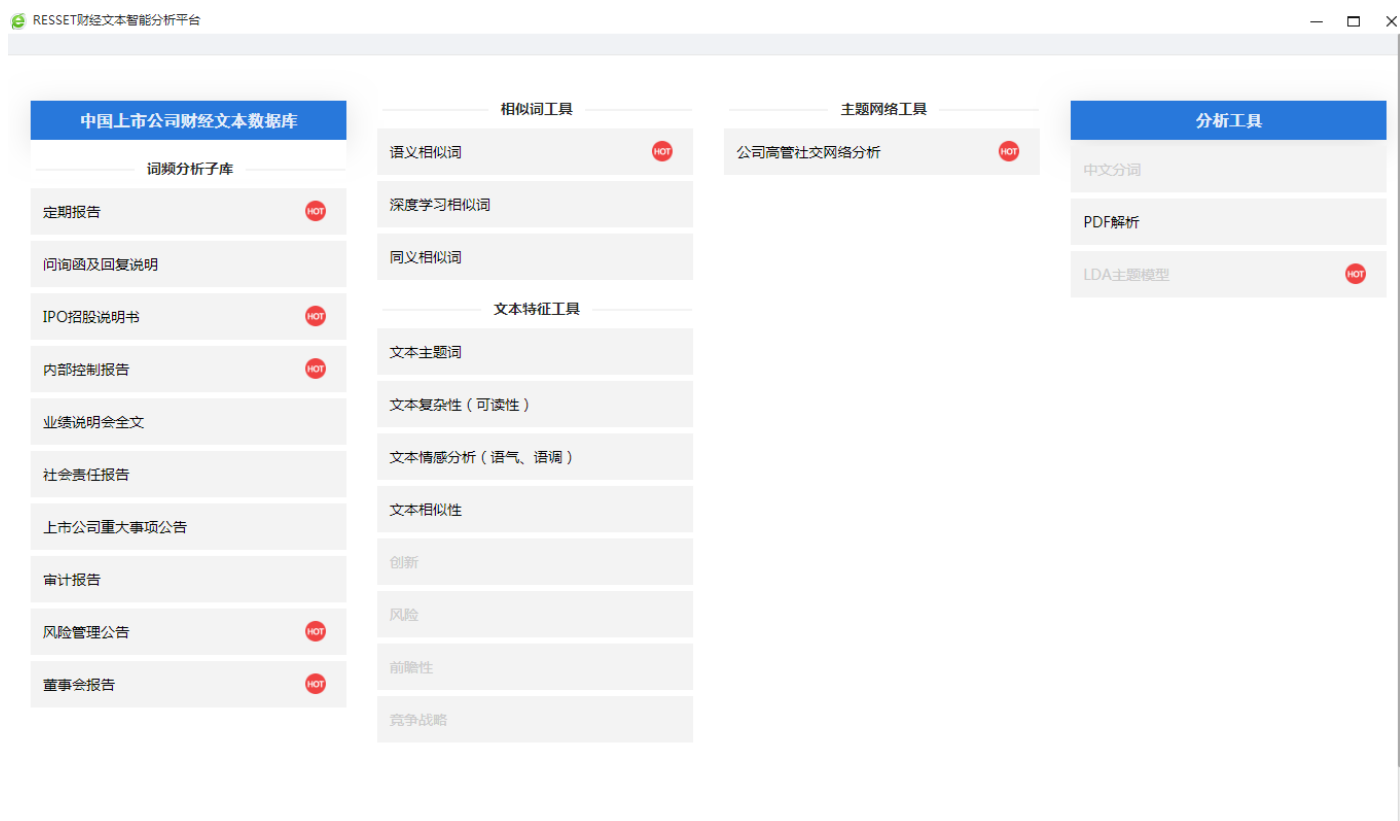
RESSET财经文本智能分析平台

中国上市公司财经文本数据库

词频分析子库

定期报告 HOT

问询函及回复说明

IPO招股说明书 HOT

内部控制报告 HOT

业绩说明会全文

社会责任报告

上市公司重大事项公告

审计报告

风险管理公告 HOT

董事会报告 HOT

相似词工具

语义相似词 HOT

深度学习相似词

同义相似词

文本特征工具

文本主题词

文本复杂性（可读性）

文本情感分析（语气、语调）

文本相似性

创新

风险

前瞻性

竞争战略

主题网络工具

公司高管社交网络分析 HOT

分析工具

中文分词

PDF解析

LDA主题模型 HOT